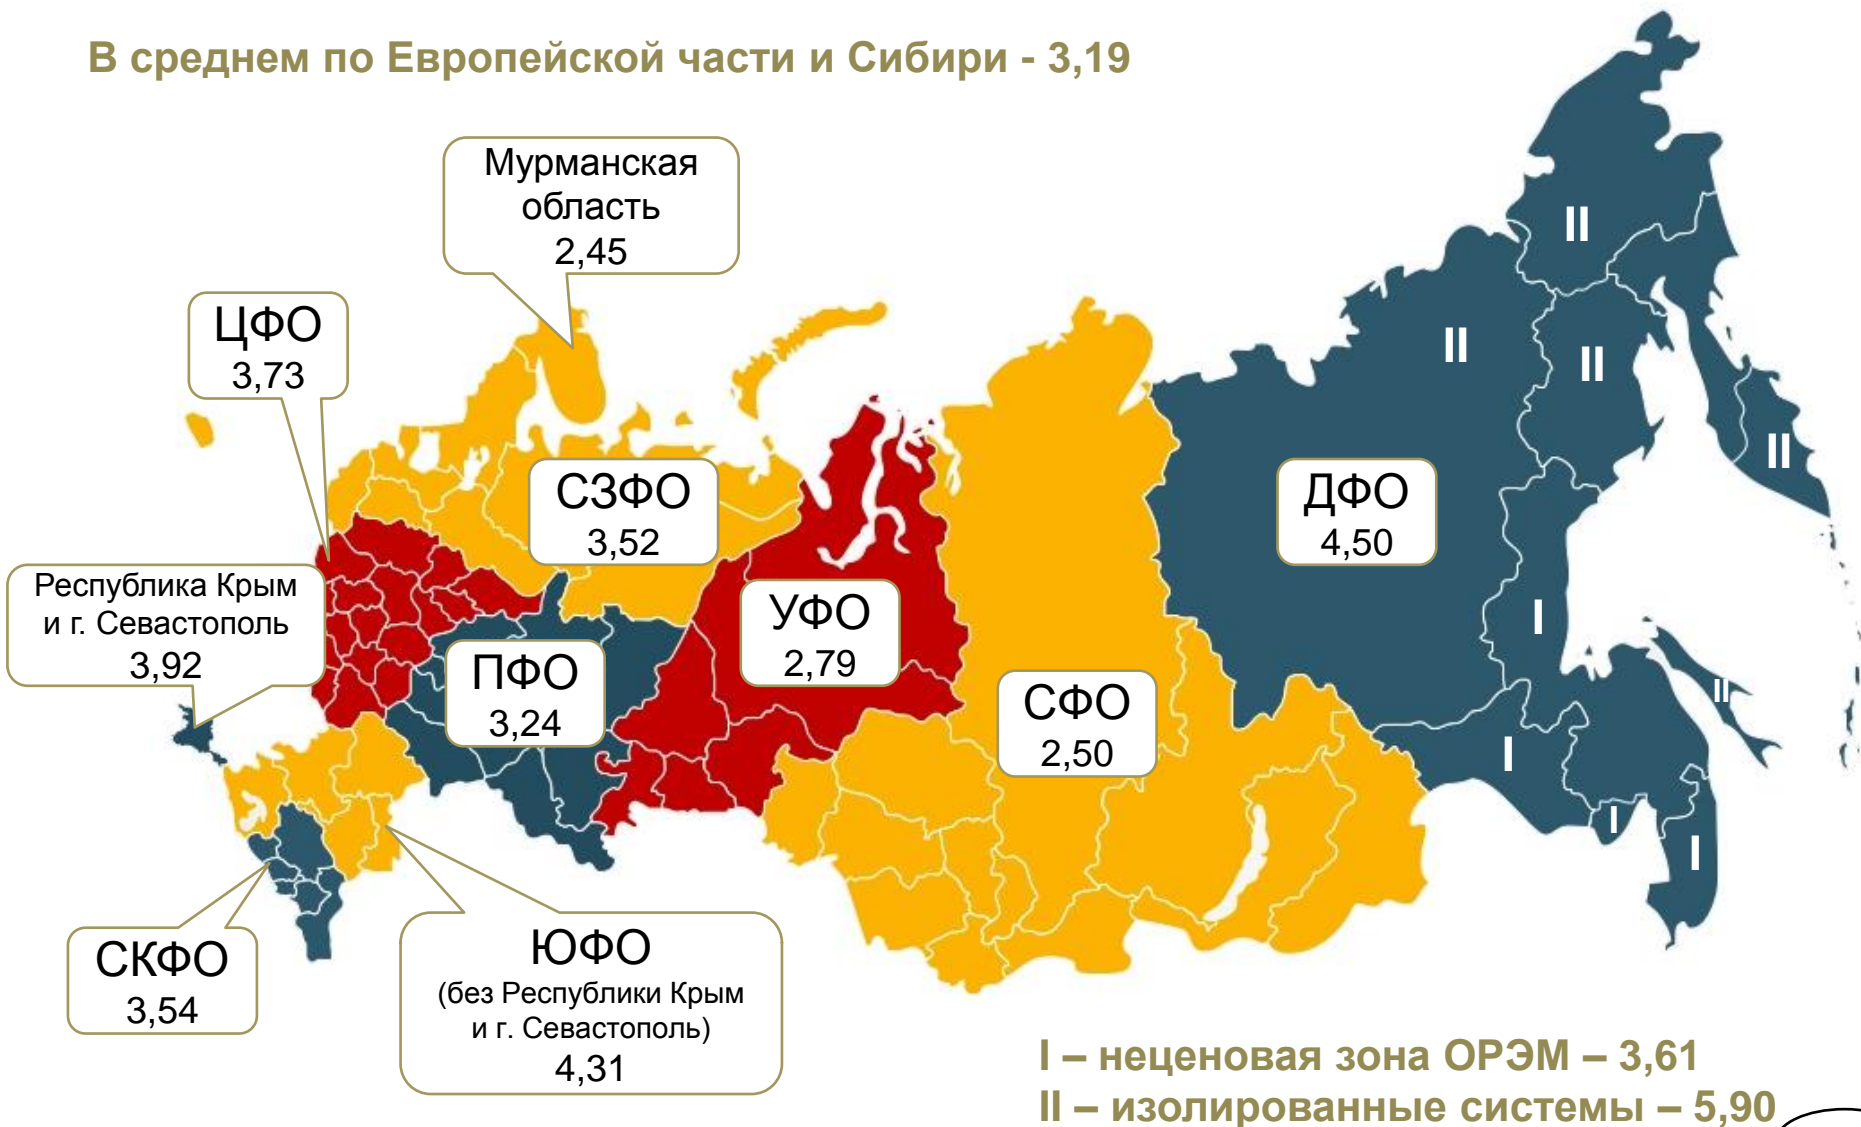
В среднем по Европейской части и Сибири - 3,19

Мурманская область
2,45

ЦФО
3,73

СЗФО
3,52

Республика Крым и г. Севастополь
3,92

ПФО
3,24

УФО
2,79

ДФО
4,50

СФО
2,50

II

II

II

II

I

II

I

I

I

СКФО
3,54

ЮФО
(без Республики Крым и г. Севастополь)
4,31

I – неценовая зона ОРЭМ – 3,61
II – изолированные системы – 5,90